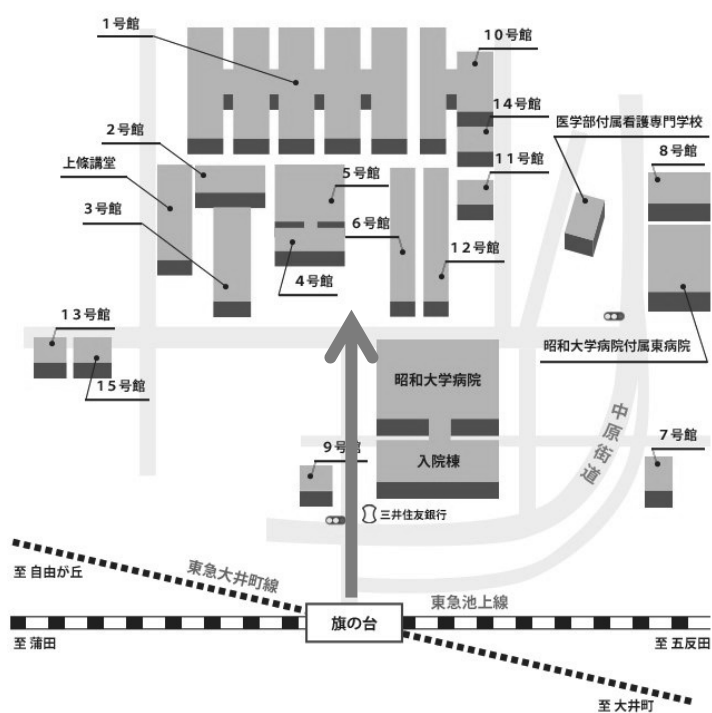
1号館
10号館
14号館
医学部付属看護専門学校
2号館
11号館
8号館
上條講堂
5号館
3号館
6号館
12号館
4号館
13号館
昭和大学病院付属東病院
15号館
昭和大学病院
中原街道
9号館
7号館
入院棟
三井住友銀行
至 自由が丘
東急大井町線
東急池上線
旗の台
至 蒲田
至 五反田
至 大井町